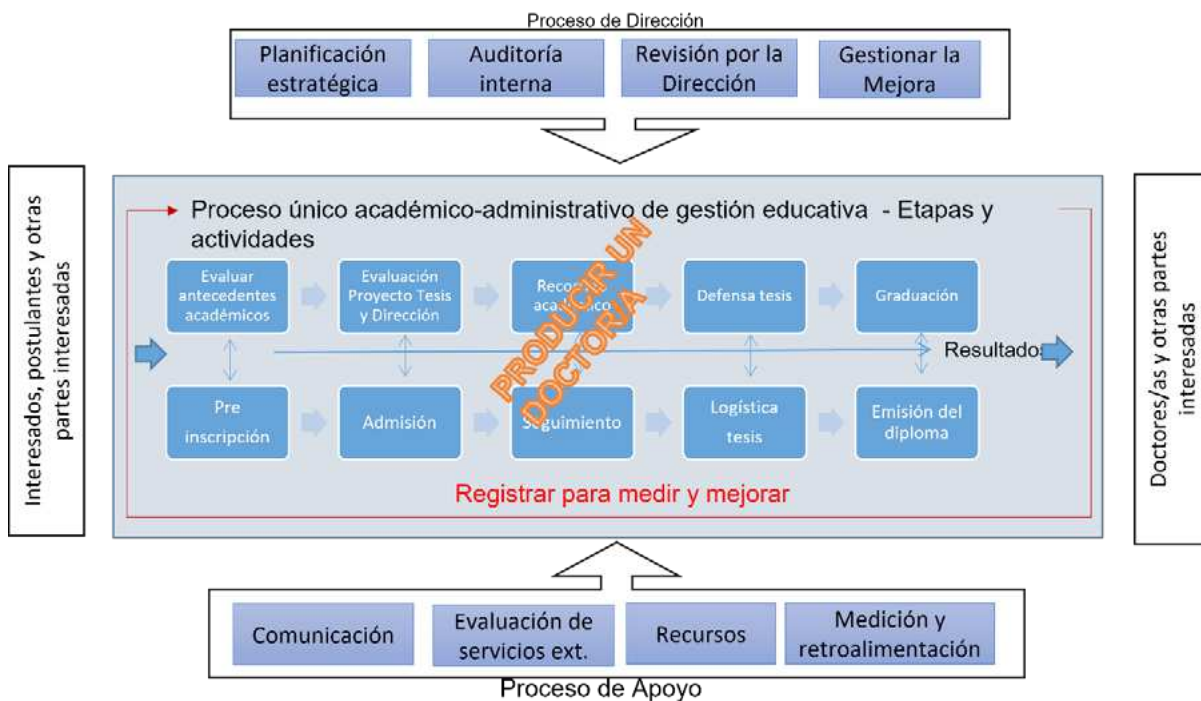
Proceso de Dirección

Planificación estratégica

Auditoría interna

Revisión por la Dirección

Gestionar la Mejora

Interesados, postulantes y otras partes interesadas

Proceso único académico-administrativo de gestión educativa - Etapas y actividades

Evaluar antecedentes académicos

Evaluación Proyecto Tesis y Dirección

Reco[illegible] aca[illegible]ico

Defensa tesis

Graduación

PRODUCIR UN DOCTOR/A

Resultados

Pre inscripción

Admisión

Seguimiento

Logística tesis

Emisión del diploma

Registrar para medir y mejorar

Doctores/as y otras partes interesadas

Comunicación

Evaluación de servicios ext.

Recursos

Medición y retroalimentación

Proceso de Apoyo